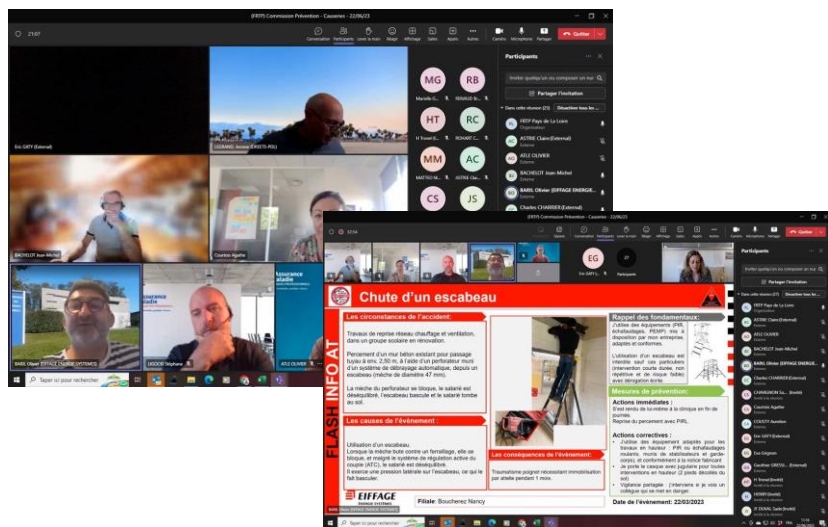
(FRTP) Commission Prévention - Causeries - 22/06/23

21:07

Conversation Participants Lever la main Réagir Affichage Salles Applis Autres Caméra Microphone Partager Quitter

Participants

Inviter quelqu'un ou composer un numéro

Partager l'invitation

Dans cette réunion (21) Désactiver tous les micros

FRTP Pays de la Loire
Organisateur

ASTRIE Claire (External)

ATLE OLIVIER

BACHELOT Jean-Michel

BARIL Olivier (EIFFAGE ENERGIE...)

Charles CHARRIER (External)

MG RB HT RC MM AC CS JS

Eric GATY (External)

BACHELOT Jean-Michel

Courtois Agathe

BARIL Olivier (EIFFAGE ENERGIE SYSTEMES)

LEGOC Stéphane

ATLE OLIVIER

Assurance Maladie

Taper ici pour rechercher

(FRTP) Commission Prévention - Causeries - 22/06/23

EG

Chute d'un escabeau

Les circonstances de l'accident:

Travaux de reprise réseau chauffage et ventilation, dans un groupe scolaire en rénovation.

Percement d'un mur béton existant pour passage tuyau à env. 2,50 m, à l'aide d'un perforateur muni d'un système de débrayage automatique, depuis un escabeau (mèche de diamètre 47 mm).

La mèche du perforateur se bloque, le salarié est déséquilibré, l'escabeau bascule et le salarié tombe au sol.

Les causes de l'évènement:

Utilisation d'un escabeau.
Lorsque la mèche bute contre un ferraillage, elle se bloque, et malgré le système de régulation active du couple (ATC), le salarié est déséquilibré.
Il exerce une pression latérale sur l'escabeau, ce qui le fait basculer.

Les conséquences de l'évènement:

Traumatisme poignet nécessitant immobilisation par attelle pendant 1 mois.

Rappel des fondamentaux:

J'utilise des équipements (PIR, échafaudages, PEMP) mis à disposition par mon entreprise, adaptés et conformes.

L'utilisation d'un escabeau est interdite sauf cas particuliers (intervention courte durée, non répétitive et de risque faible) avec dérogation écrite.

Mesures de prévention:

Actions immédiates :
S'est rendu de lui-même à la clinique en fin de journée.
Reprise du percement avec PIRL.

Actions correctives :
• J'utilise des équipement adaptés pour les travaux en hauteur : PIR ou échafaudages roulants, munis de stabilisateurs et garde-corps, et conformément à la notice fabricant
• Je porte le casque avec jugulaire pour toutes interventions en hauteur (2 pieds décollés du sol)
• Vigilance partagée : j'interviens si je vois un collègue qui se met en danger.

FLASH INFO AT

EIFFAGE
ÉNERGIE SYSTÈMES

Filiale: Boucherez Nancy

Date de l'évènement: 22/03/2023

Participants

Partager l'invitation

ASTRIE Claire (External)
ATLE OLIVIER
BACHELOT Jean-Michel
BARIL Olivier (EIFFAGE ENERGIE...)
Charles CHARRIER (External)
Courtois Agathe
Eric GATY (External)
Gauthier GRESSL... (External)
HENRY (Invité)
JF DUVAL Sade (Invité)

Taper ici pour rechercher